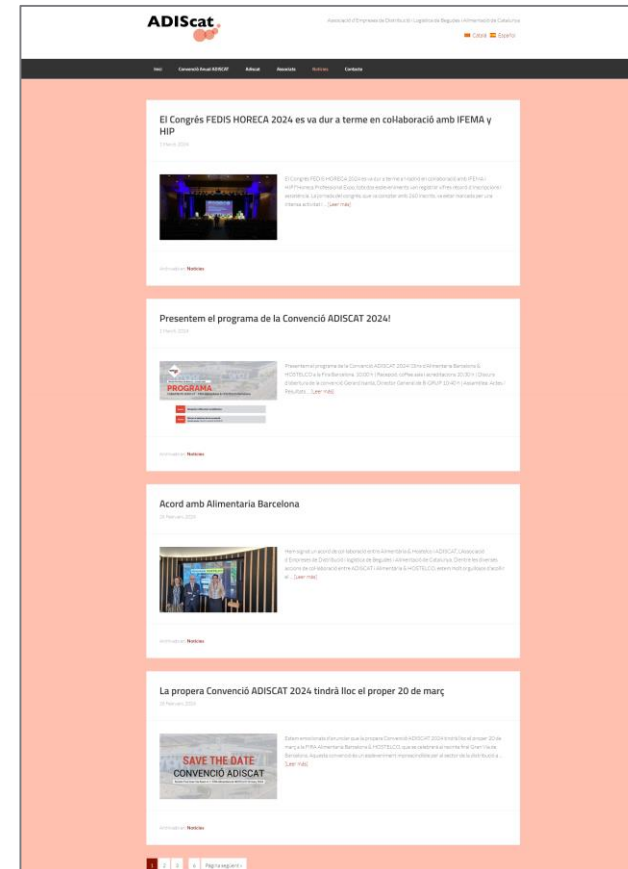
ADIScat

Associació d'Empreses de Distribució i Logística de Begudes i Alimentació de Catalunya

Català Español

Inici Convenció Anual ADISCAT Adiscat Associats Notícies Contacte

El Congrés FEDIS HORECA 2024 es va dur a terme en coHaboració amb IFEMA y HIP

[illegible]

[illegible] ... [Leer más]

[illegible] Notícies

Presentem el programa de la Convenció ADISCAT 2024!

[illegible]

PROGRAMA

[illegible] ... [Leer más]

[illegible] Notícies

Acord amb Alimentaria Barcelona

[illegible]

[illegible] ... [Leer más]

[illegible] Notícies

La propera Convenció ADISCAT 2024 tindrà lloc el proper 20 de març

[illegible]

SAVE THE DATE
CONVENCIÓ ADISCAT

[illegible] ... [Leer más]

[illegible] Notícies

1 2 3 4 Pàgina següent »